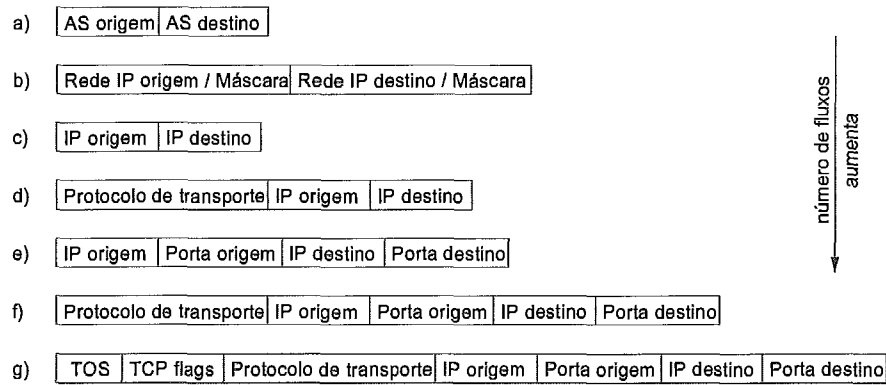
a) | AS origem | AS destino |

b) | Rede IP origem / Máscara | Rede IP destino / Máscara |

c) | IP origem | IP destino |

d) | Protocolo de transporte | IP origem | IP destino |

e) | IP origem | Porta origem | IP destino | Porta destino |

f) | Protocolo de transporte | IP origem | Porta origem | IP destino | Porta destino |

g) | TOS | TCP flags | Protocolo de transporte | IP origem | Porta origem | IP destino | Porta destino |

número de fluxos aumenta